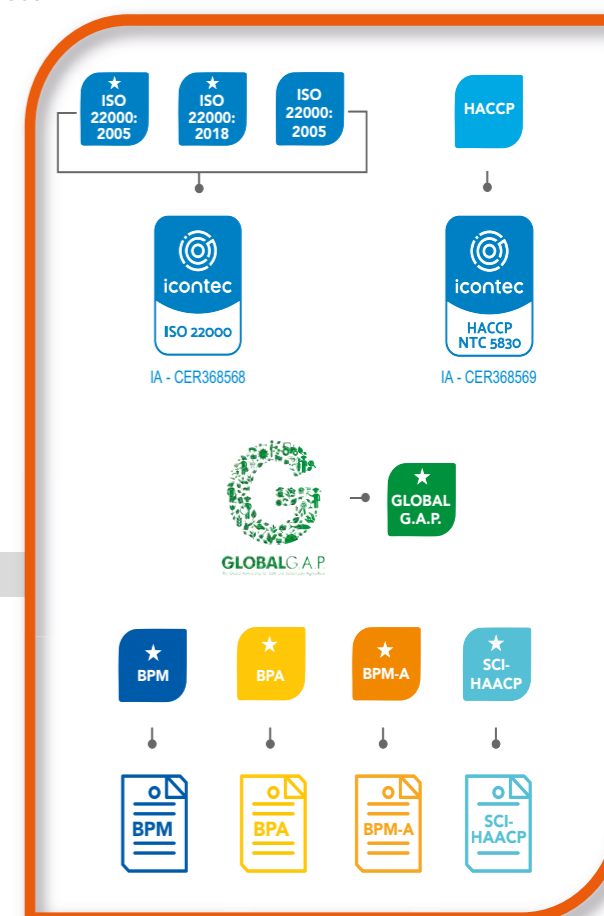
★
ISO
22000:
2005

★
ISO
22000:
2018

ISO
22000:
2005

HACCP

icontec
ISO 22000
IA - CER368568

icontec
HACCP
NTC 5830
IA - CER368569

GLOBALG.A.P.
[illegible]

★
GLOBAL
G.A.P.

★
BPM

★
BPA

★
BPM-A

★
SCI-
HAACP

BPM

BPA

BPM-A

SCI-
HAACP